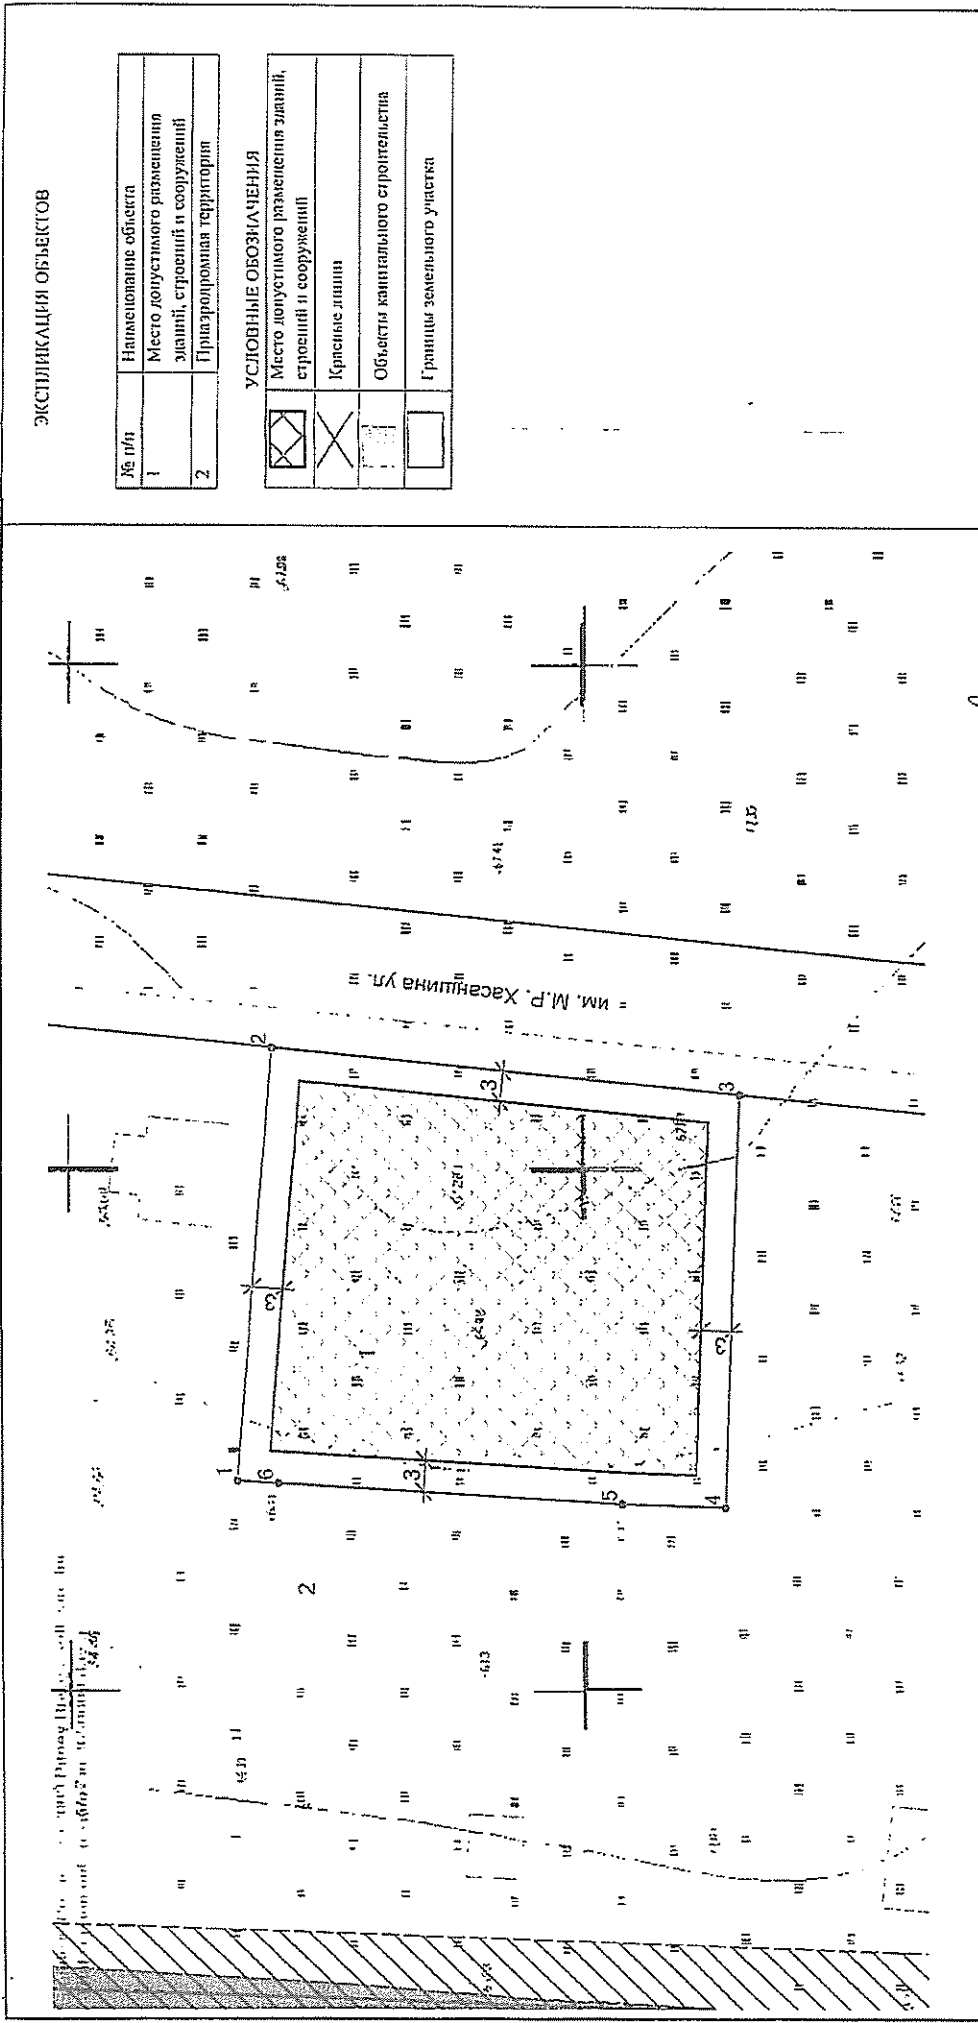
ЭКСПЛИКАЦИЯ ОБЪЕКТОВ

| № п/п | Наименование объекта |
|---|---|
| 1 | Место допустимого размещения зданий, строений и сооружений |
| 2 | Приаэродромная территория |

УСЛОВНЫЕ ОБОЗНАЧЕНИЯ

| | |
|---|---|
| | Место допустимого размещения зданий, строений и сооружений |
| | Красные линии |
| | Объекты капитального строительства |
| | Границы земельного участка |

ул. им. М.Р. Хасаншина

1
2
3
4
5
6
3
3
3
3
1
2